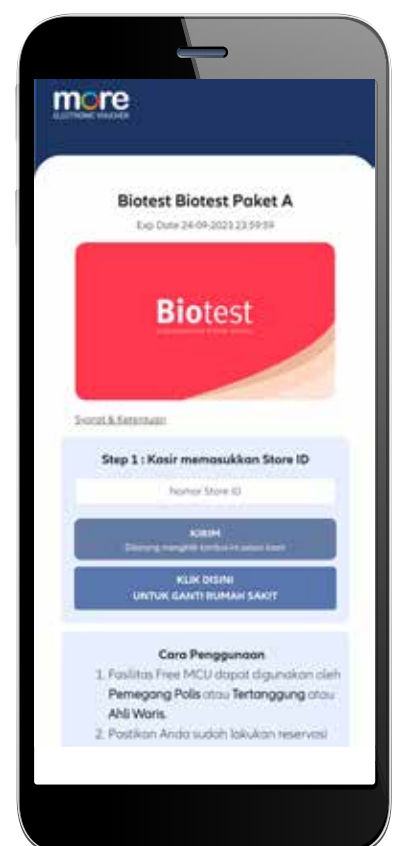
more
ELECTRONIC VOUCHER

Biotest Biotest Paket A

Exp Date 24-09-2023 23:59:59

Biotest

Syarat & Ketentuan

Step 1 : Kasir memasukkan Store ID

Nomor Store ID

KIRIM
Dilarang mengklik tombol ini selain kasir

KLIK DISINI
UNTUK GANTI RUMAH SAKIT

Cara Penggunaan

1. Fasilitas Free MCU dapat digunakan oleh Pemegang Polis atau Tertanggung atau Ahli Waris.

2. Pastikan Anda sudah lakukan reservasi